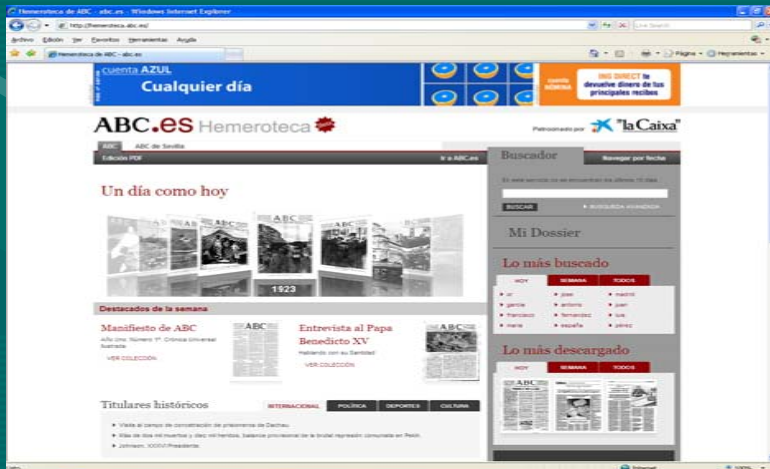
Hemeroteca de ABC - abc.es - Windows Internet Explorer

http://hemeroteca.abc.es/

Archivo Edición Ver Favoritos Herramientas Ayuda

Hemeroteca de ABC - abc.es

Página Herramientas

cuenta AZUL
Cualquier día

ING DIRECT te devuelve dinero de tus principales recibos

ABC.es Hemeroteca

Patrocinado por "la Caixa"

ABC ABC de Sevilla

Edición PDF

Ir a ABC.es

Buscador

Navegar por fecha

BUSCAR

BÚSQUEDA AVANZADA

Un día como hoy

1923

Mi Dossier

Lo más buscado

HOY SEMANA TODOS

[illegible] jose madrid
garcia antonio juan
francisco fernandez luis
maria españa pérez

Lo más descargado

HOY SEMANA TODOS

Destacados de la semana

Manifiesto de ABC

Año Uno. Número 1º. Crónica Universal Ilustrada

VER COLECCIÓN

Entrevista al Papa Benedicto XV

Hablando con su Santidad

VER COLECCIÓN

Titulares históricos

INTERNACIONAL POLÍTICA DEPORTES CULTURA

Visita al campo de concentración de prisioneros de Dachau

Más de dos mil muertos y diez mil heridos, balance provisional de la brutal represión comunista en Pekín

Johnson, XXXVI Presidente

Internet

100%